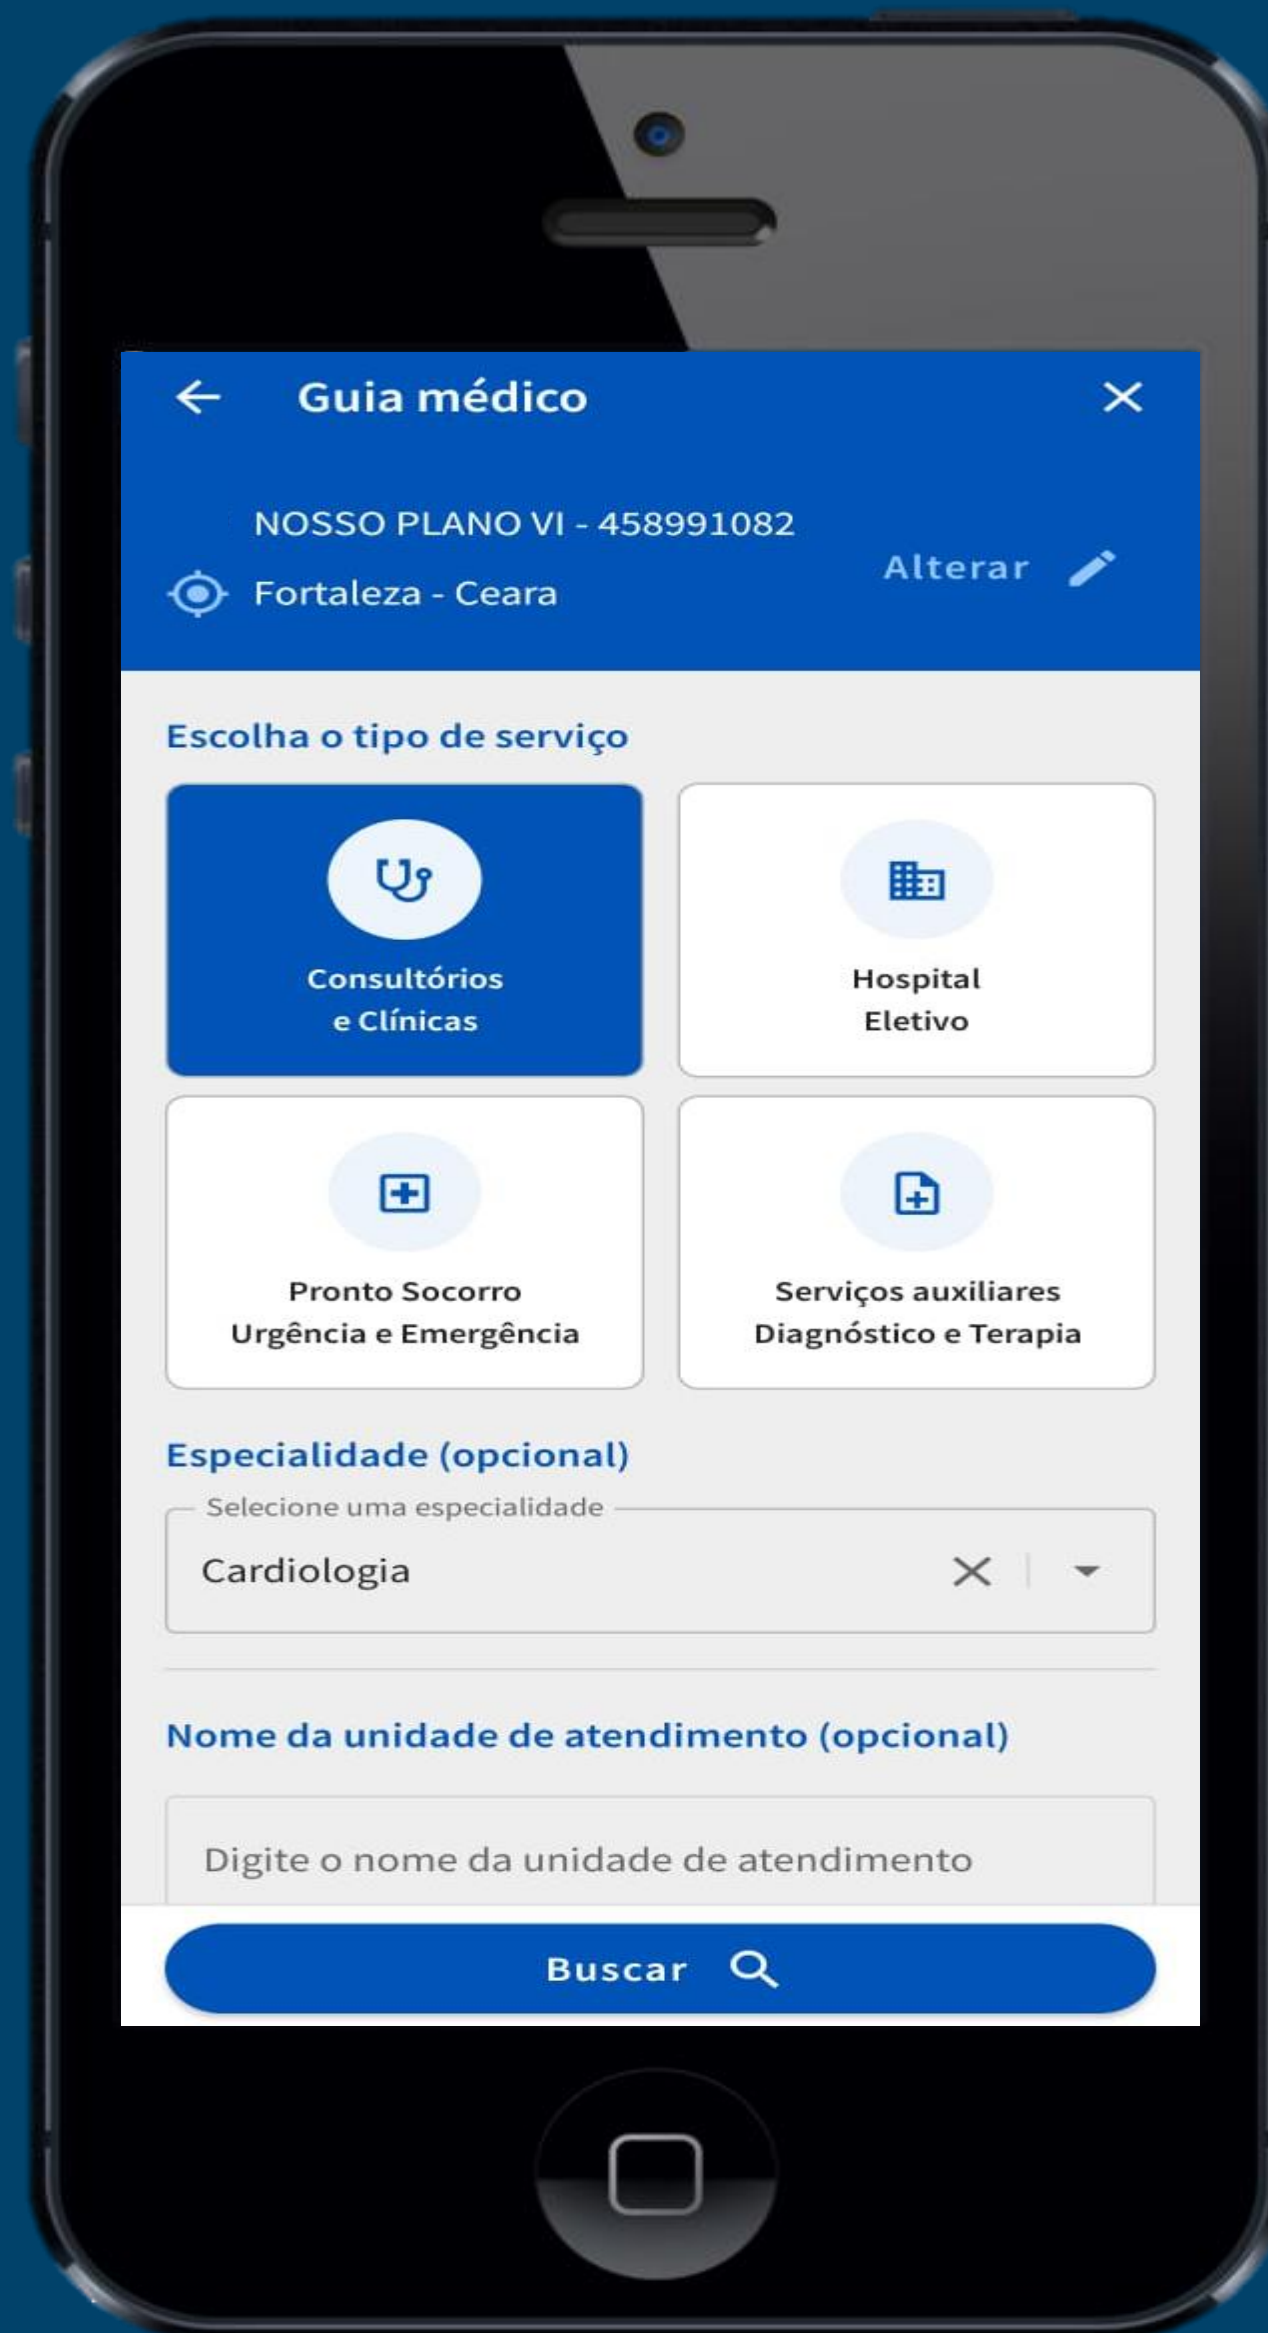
Guia médico

NOSSO PLANO VI - 458991082
Fortaleza - Ceara
Alterar

Escolha o tipo de serviço

Consultórios e Clínicas

Hospital Eletivo

Pronto Socorro Urgência e Emergência

Serviços auxiliares Diagnóstico e Terapia

Especialidade (opcional)

Selecione uma especialidade
Cardiologia

Nome da unidade de atendimento (opcional)

Digite o nome da unidade de atendimento

Buscar